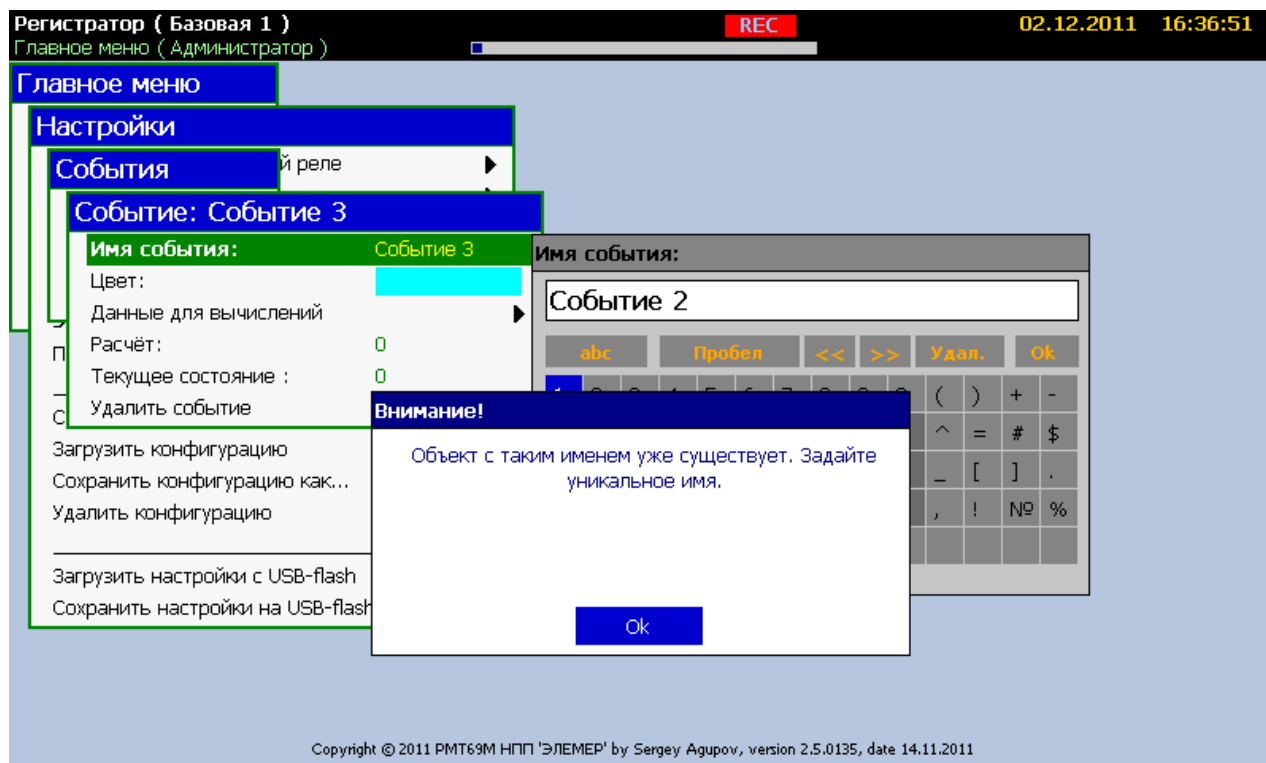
Регистратор ( Базовая 1 )
Главное меню ( Администратор )
REC
02.12.2011 16:36:51

Главное меню

Настройки

События
й реле

Событие: Событие 3

Имя события: Событие 3
Цвет:
Данные для вычислений
Расчёт: 0
Текущее состояние : 0
Удалить событие

Загрузить конфигурацию
Сохранить конфигурацию как...
Удалить конфигурацию

Загрузить настройки с USB-flash
Сохранить настройки на USB-flash

Имя события:
Событие 2
abc Пробел << >> Удал. Ok

( ) + -
^ = # $
_ [ ] .
, ! № %

Внимание!
Объект с таким именем уже существует. Задайте уникальное имя.
Ok

Copyright © 2011 РМТ69М НПП 'ЭЛЕМЕР' by Sergey Agupov, version 2.5.0135, date 14.11.2011